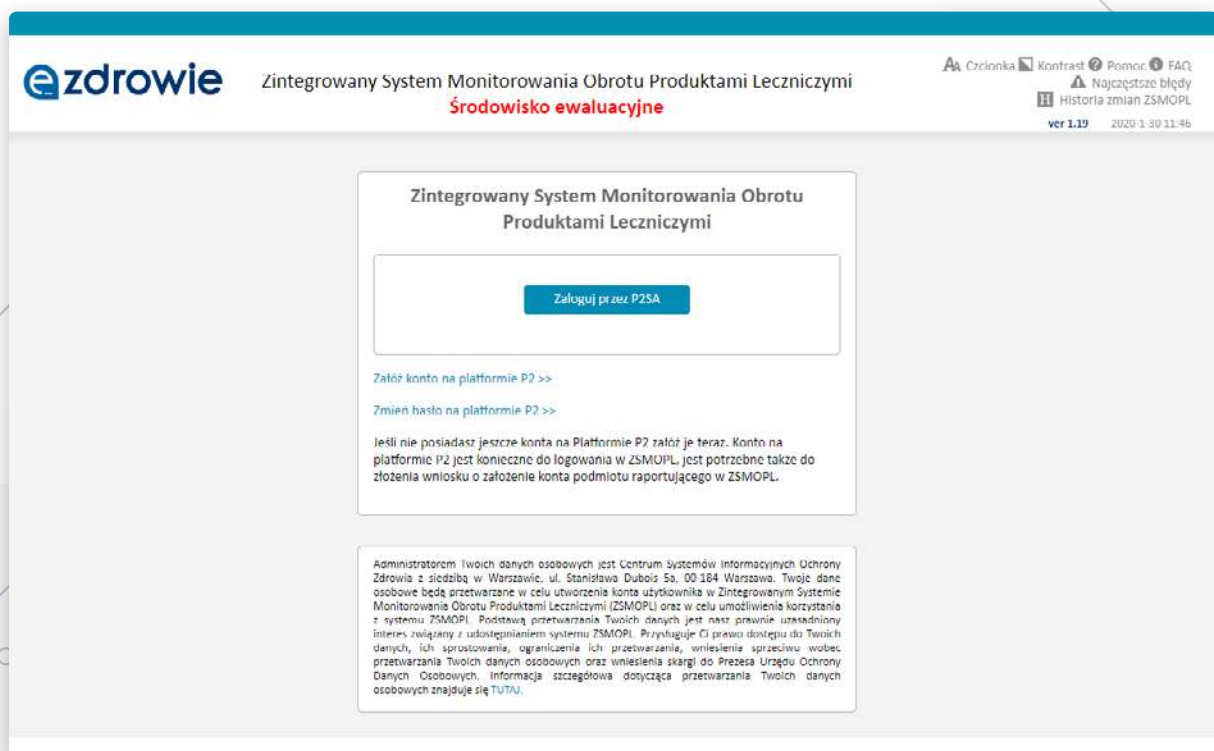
ezdrowie

Zintegrowany System Monitorowania Obrotu Produktami Leczniczymi
Środowisko ewaluacyjne

Czcionka Kontrast Pomoc FAQ
Najczęstsze błędy
Historia zmian ZSMOPL
ver 1.19 2020-1-30 11:46

Zintegrowany System Monitorowania Obrotu Produktami Leczniczymi

Zaloguj przez P2SA

Załóż konto na platformie P2 >>

Zmień hasło na platformie P2 >>

Jeśli nie posiadasz jeszcze konta na Platformie P2 załóż je teraz. Konto na platformie P2 jest konieczne do logowania w ZSMOPL, jest potrzebne także do złożenia wniosku o założenie konta podmiotu raportującego w ZSMOPL.

Administratorem Twoich danych osobowych jest Centrum Systemów Informacyjnych Ochrony Zdrowia z siedzibą w Warszawie, ul. Stanisława Dubois 5a, 00-184 Warszawa. Twoje dane osobowe będą przetwarzane w celu utworzenia konta użytkownika w Zintegrowanym Systemie Monitorowania Obrotu Produktami Leczniczymi (ZSMOPL) oraz w celu umożliwienia korzystania z systemu ZSMOPL. Podstawą przetwarzania Twoich danych jest nasz prawnie uzasadniony interes związany z udostępnianiem systemu ZSMOPL. Przysługuje Ci prawo dostępu do Twoich danych, ich sprostowania, ograniczenia ich przetwarzania, wniesienia sprzeciwu wobec przetwarzania Twoich danych osobowych oraz wniesienia skargi do Prezesa Urzędu Ochrony Danych Osobowych. Informacja szczegółowa dotycząca przetwarzania Twoich danych osobowych znajduje się TUTAJ.